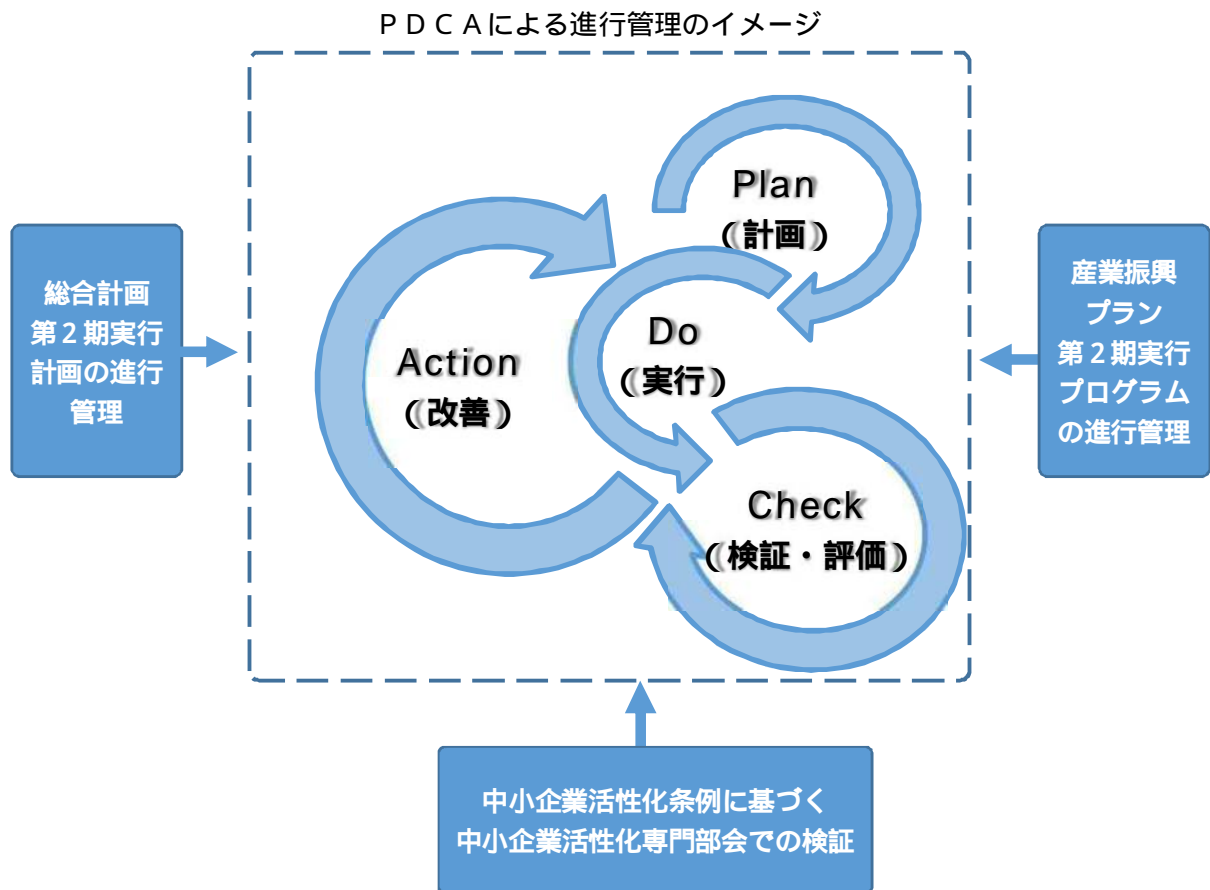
ＰＤＣＡによる進行管理のイメージ

総合計画
第２期実行
計画の進行
管理

Plan
（計画）

Action
（改善）

Do
（実行）

Check
（検証・評価）

産業振興
プラン
第２期実行
プログラム
の進行管理

中小企業活性化条例に基づく
中小企業活性化専門部会での検証